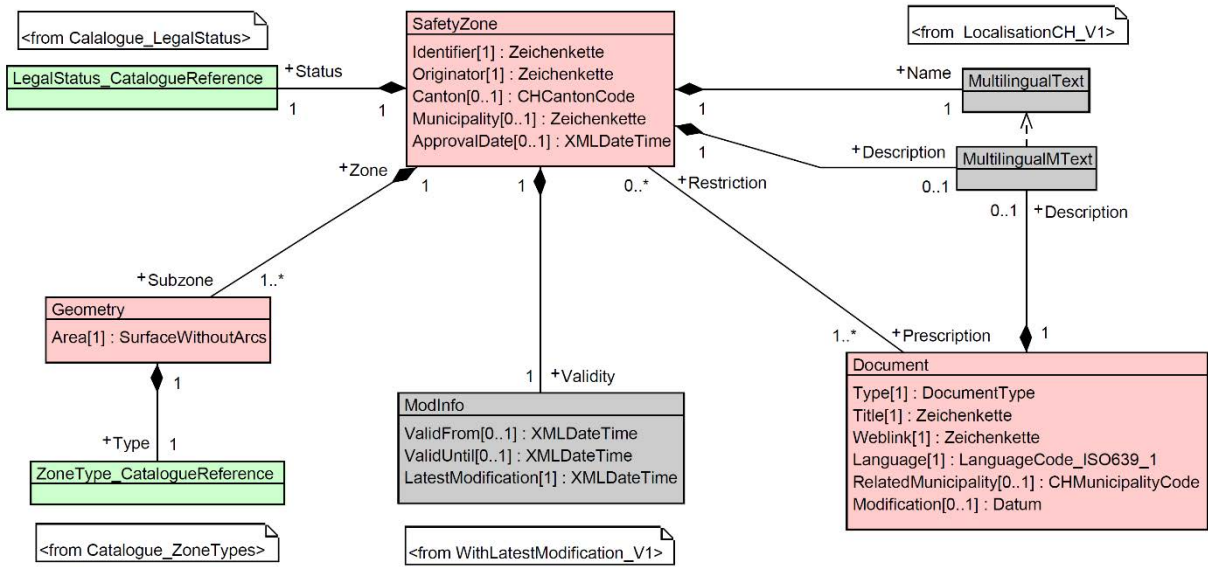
<from Calalogue_LegalStatus>

LegalStatus_CatalogueReference

+Status

1

1

SafetyZone

Identifier[1] : Zeichenkette
Originator[1] : Zeichenkette
Canton[0..1] : CHCantonCode
Municipality[0..1] : Zeichenkette
ApprovalDate[0..1] : XMLDateTime

<from LocalisationCH_V1>

+Name

1

1

MultilingualText

1

+Description

MultilingualMText

0..1

+Zone

1

1

0..*

+Restriction

0..1

+Description

+Subzone

1..*

Geometry

Area[1] : SurfaceWithoutArcs

1

1..*

+Prescription

1

1

+Validity

Document

Type[1] : DocumentType
Title[1] : Zeichenkette
Weblink[1] : Zeichenkette
Language[1] : LanguageCode_ISO639_1
RelatedMunicipality[0..1] : CHMunicipalityCode
Modification[0..1] : Datum

ModInfo

ValidFrom[0..1] : XMLDateTime
ValidUntil[0..1] : XMLDateTime
LatestModification[1] : XMLDateTime

+Type

1

ZoneType_CatalogueReference

<from Catalogue_ZoneTypes>

<from WithLatestModification_V1>